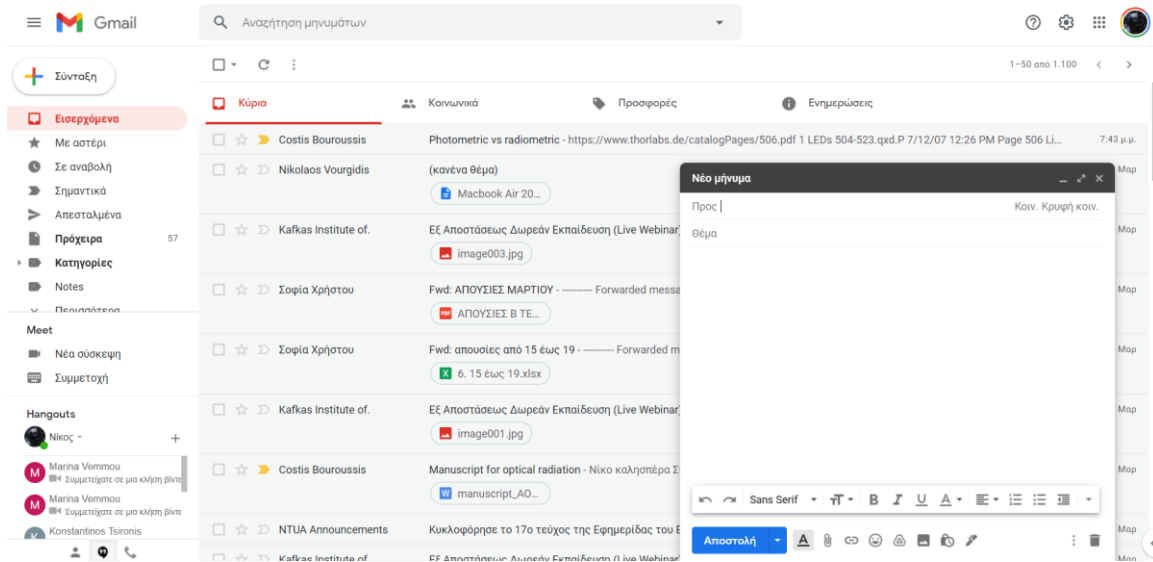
Gmail

Αναζήτηση μηνυμάτων

Σύνταξη

Εισερχόμενα
Με αστέρι
Σε αναβολή
Σημαντικά
Απεσταλμένα
Πρόχειρα 57
Κατηγορίες
Notes
Περισσότερα

Meet
Νέα σύσκεψη
Συμμετοχή

Hangouts
Νίκος
Marina Vemmou
Συμμετείχατε σε μια κλήση βίντε
Marina Vemmou
Συμμετείχατε σε μια κλήση βίντε
Konstantinos Tsironis

1–50 από 1.100

Κύρια
Κοινωνικά
Προσφορές
Ενημερώσεις

Costis Bouroussis — Photometric vs radiometric - https://www.thorlabs.de/catalogPages/506.pdf 1 LEDs 504-523.qxd.P 7/12/07 12:26 PM Page 506 Li... 7:43 μ.μ.
Nikolaos Vourgidis — (κανένα θέμα) — Macbook Air 20... Μαρ
Kafkas Institute of. — Εξ Αποστάσεως Δωρεάν Εκπαίδευση (Live Webinar — image003.jpg Μαρ
Σοφία Χρήστου — Fwd: ΑΠΟΥΣΙΕΣ ΜΑΡΤΙΟΥ - --------- Forwarded messa — ΑΠΟΥΣΙΕΣ Β ΤΕ... Μαρ
Σοφία Χρήστου — Fwd: απουσίες από 15 έως 19 - --------- Forwarded m — 6. 15 έως 19.xlsx Μαρ
Kafkas Institute of. — Εξ Αποστάσεως Δωρεάν Εκπαίδευση (Live Webinar — image001.jpg Μαρ
Costis Bouroussis — Manuscript for optical radiation - Νίκο καληπέρα Σ — manuscript_AO... Μαρ
NTUA Announcements — Κυκλοφόρησε το 17ο τεύχος της Εφημερίδας του E Μαρ
Kafkas Institute of. — Εξ Αποστάσεως Δωρεάν Εκπαίδευση (Live Webinar Μαρ

Νέο μήνυμα
Προς
Κοιν. Κρυφή κοιν.
Θέμα
Sans Serif
Αποστολή